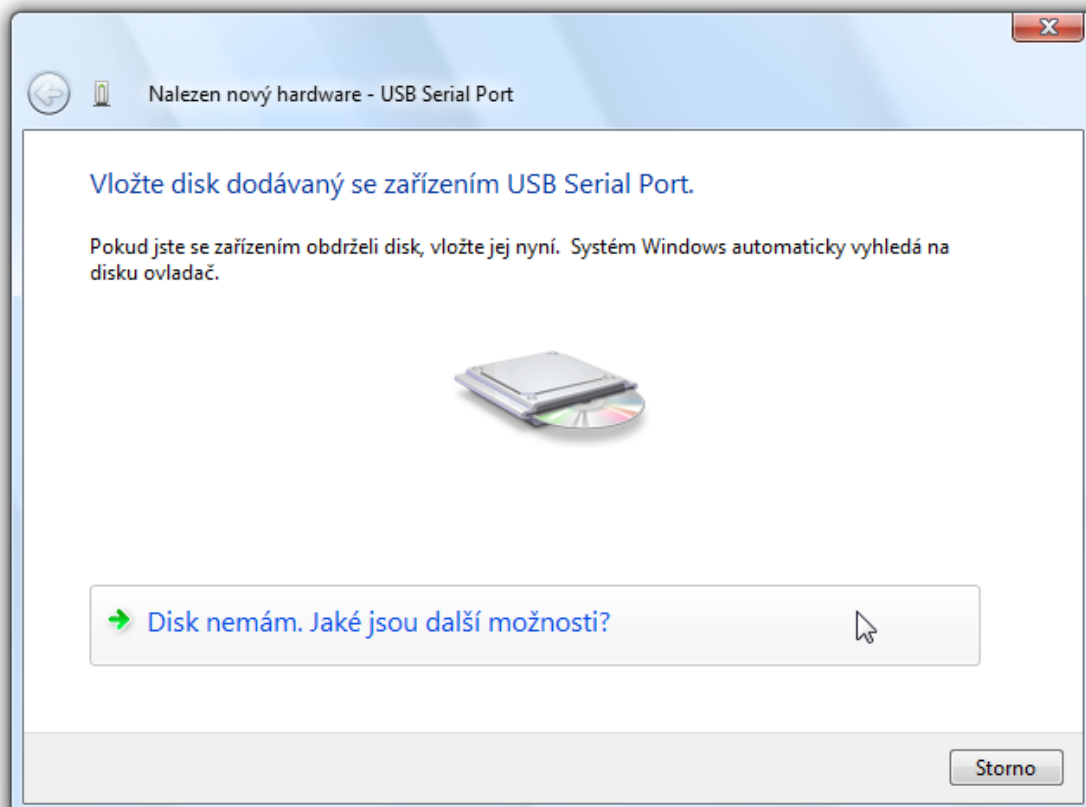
Nalezen nový hardware - USB Serial Port

Vložte disk dodávaný se zařízením USB Serial Port.

Pokud jste se zařízením obdrželi disk, vložte jej nyní. Systém Windows automaticky vyhledá na disku ovladač.

Disk nemám. Jaké jsou další možnosti?

Storno